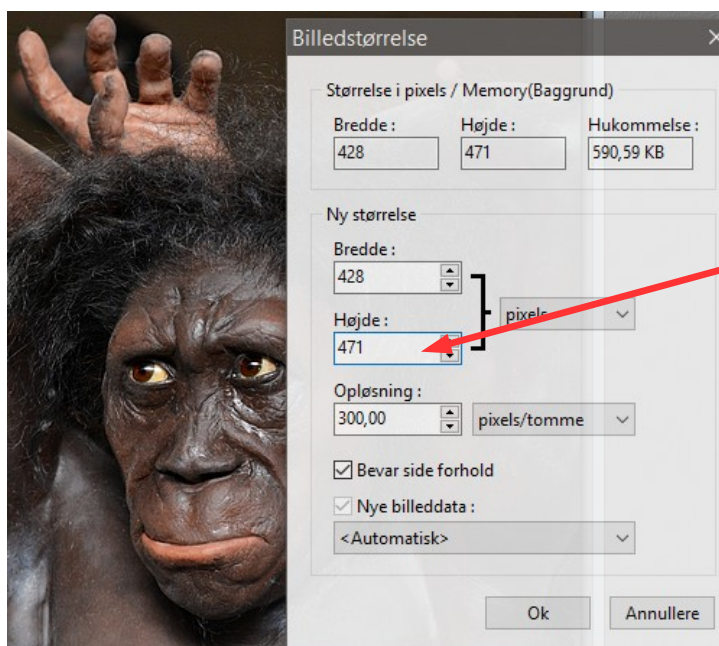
Billedstørrelse

Størrelse i pixels / Memory(Baggrund)

Bredde :
428

Højde :
471

Hukommelse :
590,59 KB

Ny størrelse

Bredde :
428

Højde :
471

pixels

Opløsning :
300,00

pixels/tomme

Bevar side forhold

Nye billeddata :

<Automatisk>

Ok

Annullere